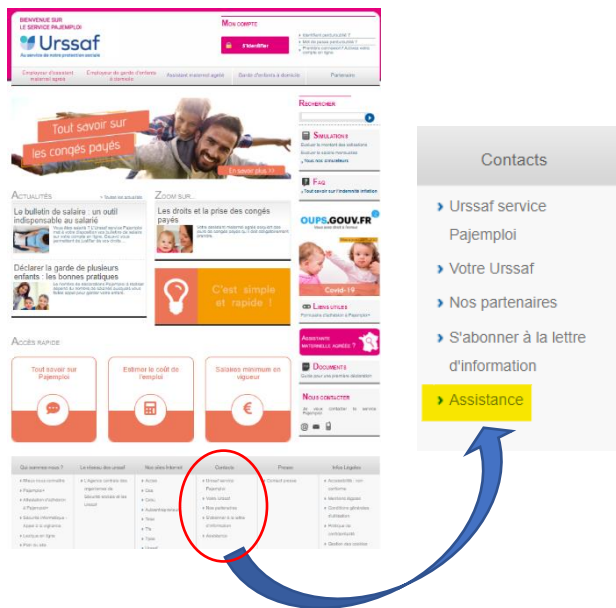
BIENVENUE SUR LE SERVICE PAJEMPLOI

Urssaf
Au service de notre protection sociale

MON COMPTE

S'identifier

Identifiant perdu/oublié ?
Mot de passe perdu/oublié ?
Première connexion? Activez votre compte en ligne

Employeur d'assistant maternel agréé | Employeur de garde d'enfants à domicile | Assistant maternel agréé | Garde d'enfants à domicile | Partenaires

Tout savoir sur les congés payés

En savoir plus

RECHERCHER

SIMULATIONS

Evaluer le montant des cotisations
Evaluer le salaire mensualisé
Tous nos simulateurs

FAQ

Tout savoir sur l'indemnité inflation

OUPS.GOUV.FR

Covid-19

LIENS UTILES

ASSISTANTE MATERNELLE AGRÉÉE ?

DOCUMENTS

NOUS CONTACTER

ACTUALITÉS

Le bulletin de salaire : un outil indispensable au salarié

Déclarer la garde de plusieurs enfants : les bonnes pratiques

ZOOM SUR...

Les droits et la prise des congés payés

C'est simple et rapide !

ACCÈS RAPIDE

Tout savoir sur Pajemploi

Estimer le coût de l'emploi

Salaires minimum en vigueur

Qui sommes-nous ? | Le réseau des ursaaf | Nos sites Internet | Contacts | Presse | Infos Légales

Contacts

Urssaf service Pajemploi

Votre Urssaf

Nos partenaires

S'abonner à la lettre d'information

Assistance